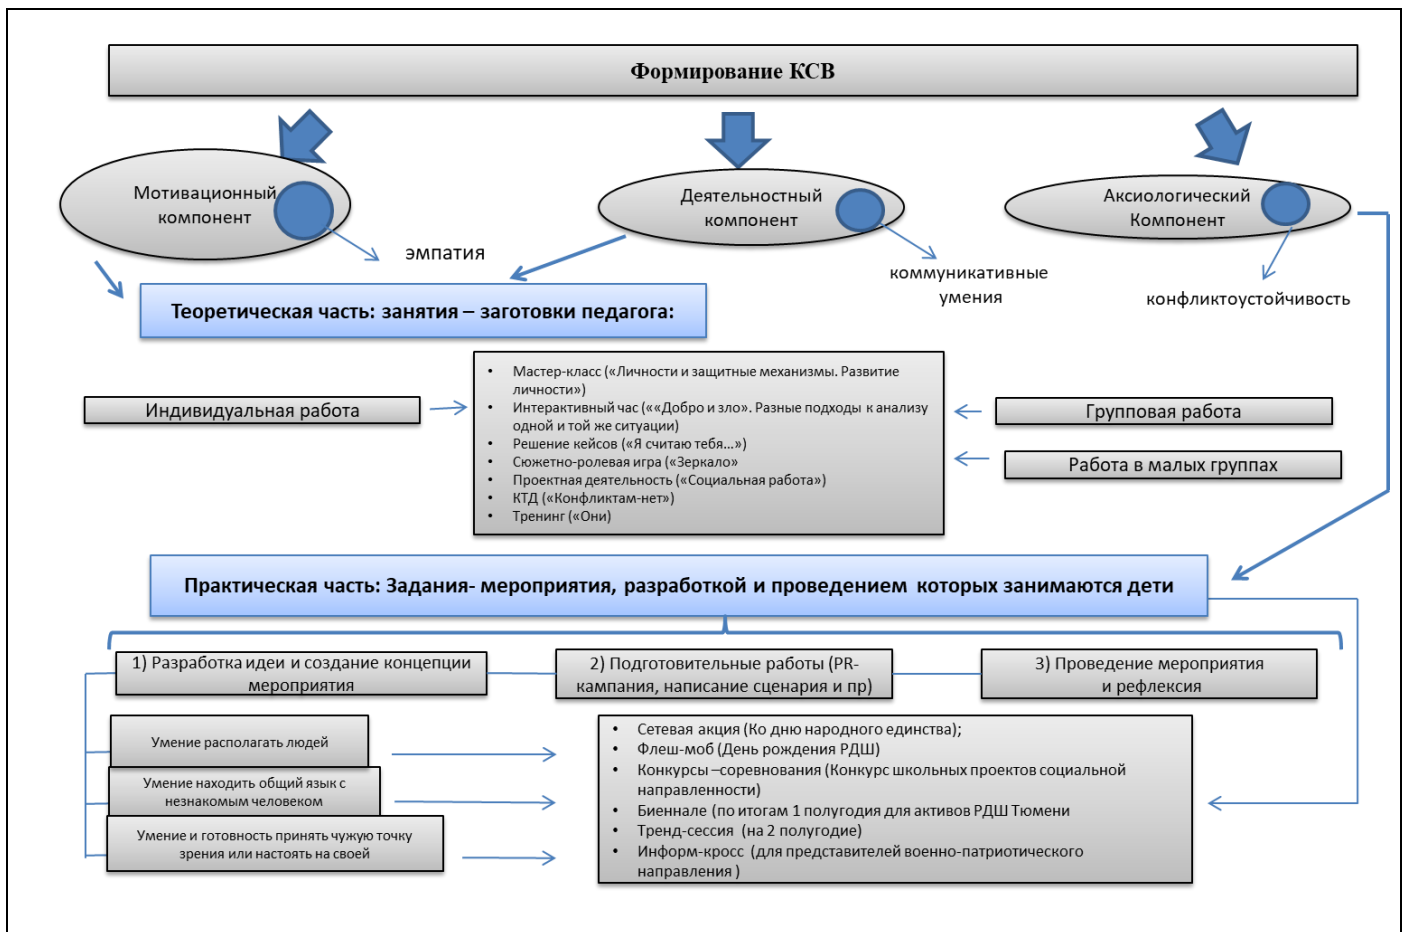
Формирование КСВ

Мотивационный компонент

Деятельностный компонент

Аксиологический Компонент

эмпатия

коммуникативные умения

конфликтоустойчивость

Теоретическая часть: занятия – заготовки педагога:

Индивидуальная работа

- Мастер-класс («Личности и защитные механизмы. Развитие личности»)
- Интерактивный час (««Добро и зло». Разные подходы к анализу одной и той же ситуации)
- Решение кейсов («Я считаю тебя…»)
- Сюжетно-ролевая игра («Зеркало»
- Проектная деятельность («Социальная работа»)
- КТД («Конфликтам-нет»)
- Тренинг («Они»)

Групповая работа

Работа в малых группах

Практическая часть: Задания- мероприятия, разработкой и проведением которых занимаются дети

1) Разработка идеи и создание концепции мероприятия

2) Подготовительные работы (PR-кампания, написание сценария и пр)

3) Проведение мероприятия и рефлексия

Умение располагать людей

Умение находить общий язык с незнакомым человеком

Умение и готовность принять чужую точку зрения или настоять на своей

- Сетевая акция (Ко дню народного единства);
- Флеш-моб (День рождения РДШ)
- Конкурсы –соревнования (Конкурс школьных проектов социальной направленности)
- Биеннале (по итогам 1 полугодия для активов РДШ Тюмени
- Тренд-сессия (на 2 полугодие)
- Информ-кросс (для представителей военно-патриотического направления)